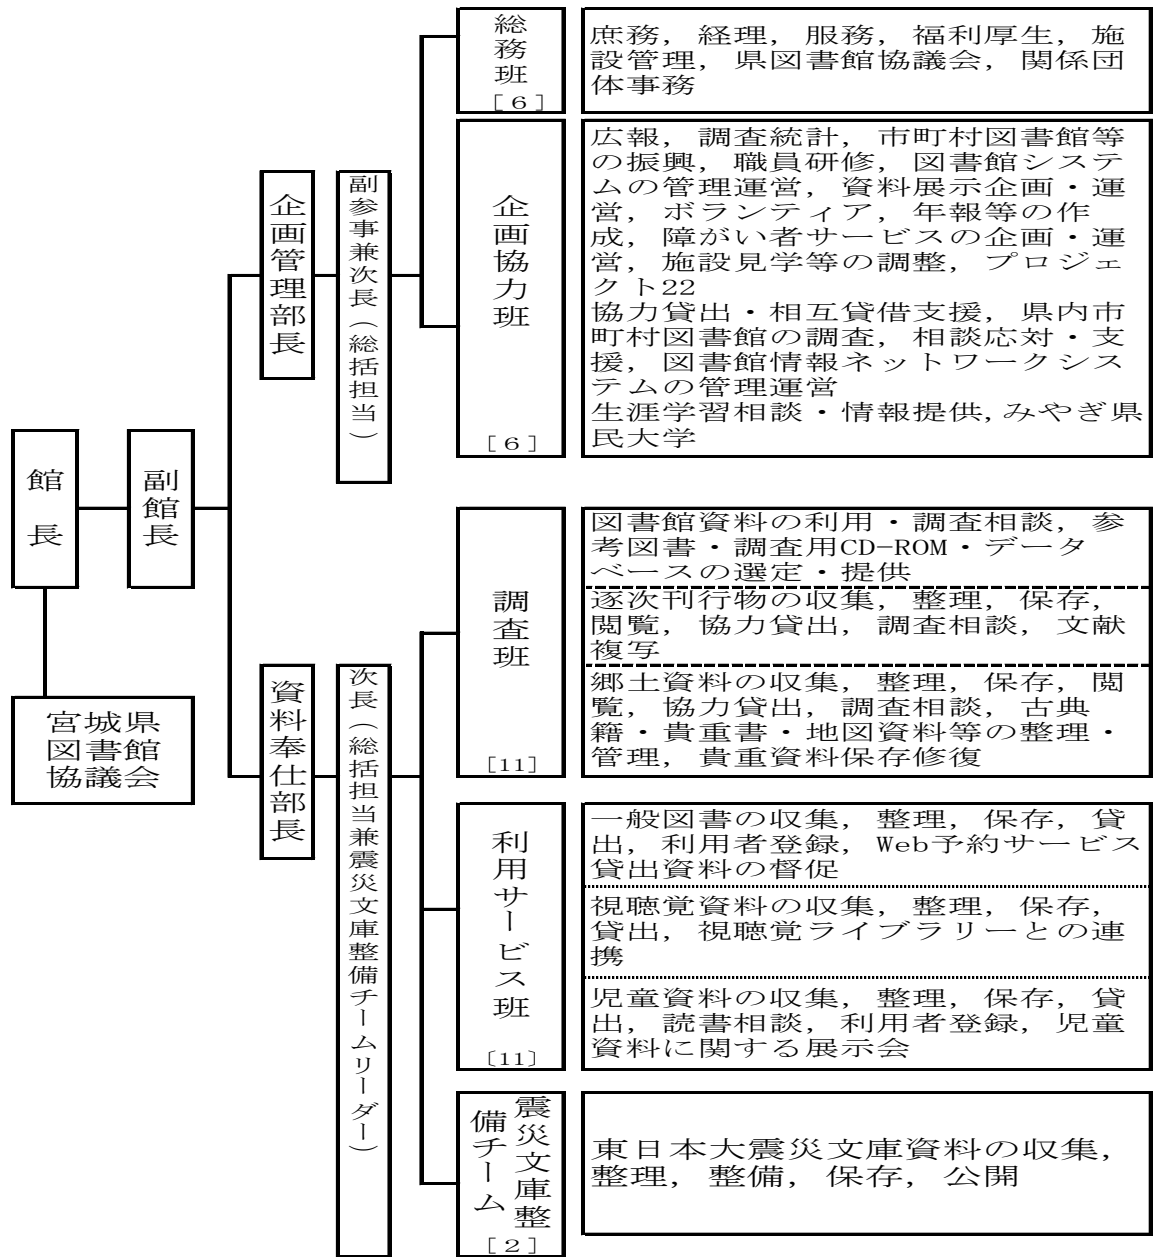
館長

副館長

宮城県図書館協議会

企画管理部長

副参事兼次長（総括担当）

総務班
［6］

庶務，経理，服務，福利厚生，施設管理，県図書館協議会，関係団体事務

企画協力班
［6］

広報，調査統計，市町村図書館等の振興，職員研修，図書館システムの管理運営，資料展示企画・運営，ボランティア，年報等の作成，障がい者サービスの企画・運営，施設見学等の調整，プロジェクト22
協力貸出・相互貸借支援，県内市町村図書館の調査，相談応対・支援，図書館情報ネットワークシステムの管理運営
生涯学習相談・情報提供，みやぎ県民大学

資料奉仕部長

次長（総括担当兼震災文庫整備チームリーダー）

調査班
［11］

図書館資料の利用・調査相談，参考図書・調査用CD-ROM・データベースの選定・提供

逐次刊行物の収集，整理，保存，閲覧，協力貸出，調査相談，文献複写

郷土資料の収集，整理，保存，閲覧，協力貸出，調査相談，古典籍・貴重書・地図資料等の整理・管理，貴重資料保存修復

利用サービス班
［11］

一般図書の収集，整理，保存，貸出，利用者登録，Web予約サービス貸出資料の督促

視聴覚資料の収集，整理，保存，貸出，視聴覚ライブラリーとの連携

児童資料の収集，整理，保存，貸出，読書相談，利用者登録，児童資料に関する展示会

震災文庫整備チーム
［2］

東日本大震災文庫資料の収集，整理，整備，保存，公開